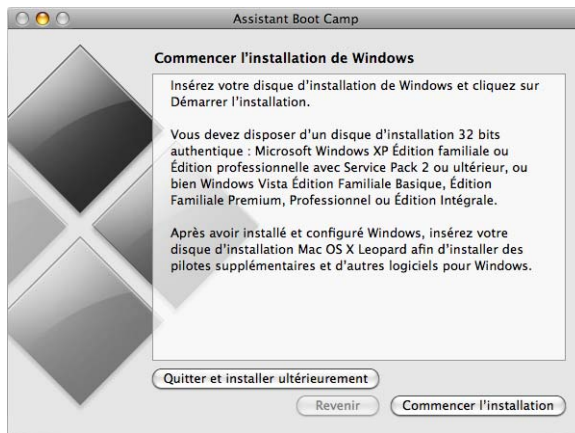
Assistant Boot Camp

Commencer l'installation de Windows

Insérez votre disque d'installation de Windows et cliquez sur Démarrer l'installation.

Vous devez disposer d'un disque d'installation 32 bits authentique : Microsoft Windows XP Édition familiale ou Édition professionnelle avec Service Pack 2 ou ultérieur, ou bien Windows Vista Édition Familiale Basique, Édition Familiale Premium, Professionnel ou Édition Intégrale.

Après avoir installé et configuré Windows, insérez votre disque d'installation Mac OS X Leopard afin d'installer des pilotes supplémentaires et d'autres logiciels pour Windows.

Quitter et installer ultérieurement

Revenir

Commencer l'installation